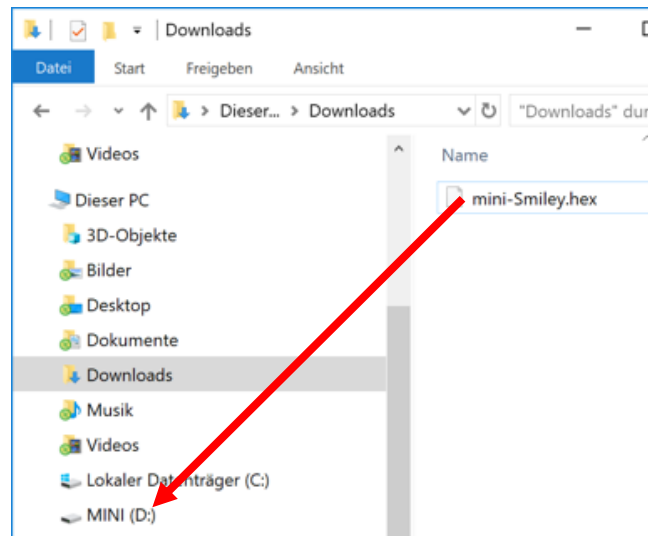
Downloads

Datei Start Freigeben Ansicht

Dieser... > Downloads

"Downloads" dur

Videos

Dieser PC

3D-Objekte

Bilder

Desktop

Dokumente

Downloads

Musik

Videos

Lokaler Dat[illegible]träger (C:)

MINI (D:)

Name

mini-Smiley.hex